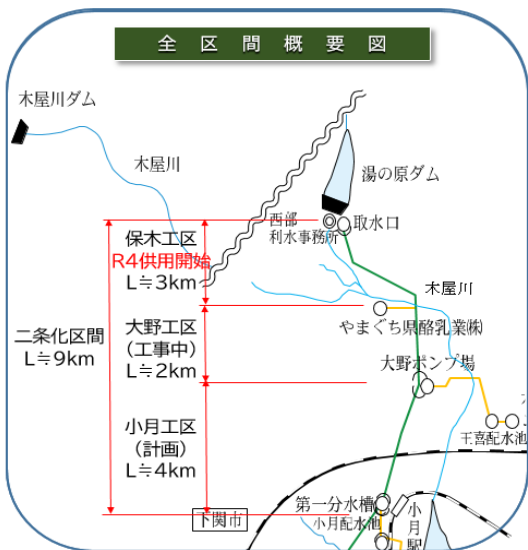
全区間概要図

木屋川ダム

木屋川

湯の原ダム

西部利水事務所

取水口

保木工区
R4供用開始
L≒3km

木屋川

二条化区間
L≒9km

大野工区
（工事中）
L≒2km

やまぐち県酪乳業㈱

大野ポンプ場

小月工区
（計画）
L≒4km

王喜配水池

下関市

第一分水槽

小月配水池

小月駅